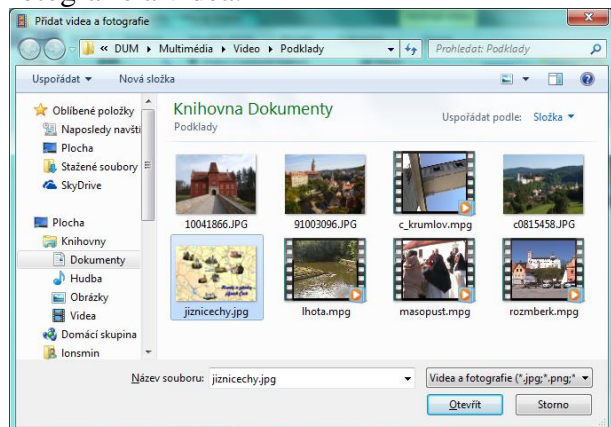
Přidat videa a fotografie

« DUM ▸ Multimédia ▸ Video ▸ Podklady

Prohledat: Podklady

Uspořádat ▾ Nová složka

Oblíbené položky
Naposledy navšti
Plocha
Stažené soubory
SkyDrive

Plocha
Knihovny
Dokumenty
Hudba
Obrázky
Videa
Domácí skupina
lonsmin

Knihovna Dokumenty
Podklady

Uspořádat podle: Složka ▾

10041866.JPG
91003096.JPG
c_krumlov.mpg
c0815458.JPG
jiznicechy.jpg
lhota.mpg
masopust.mpg
rozmberk.mpg

Název souboru: jiznicechy.jpg

Videa a fotografie (*.jpg;*.png;*

Otevřít
Storno